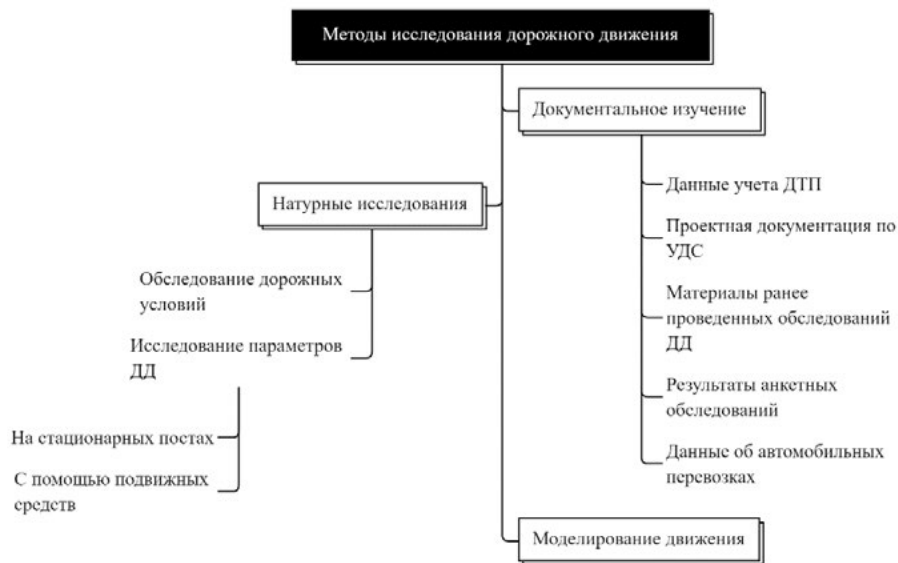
Методы исследования дорожного движения

Документальное изучение

Данные учета ДТП

Проектная документация по УДС

Материалы ранее проведенных обследований ДД

Результаты анкетных обследований

Данные об автомобильных перевозках

Натурные исследования

Обследование дорожных условий

Исследование параметров ДД

На стационарных постах

С помощью подвижных средств

Моделирование движения